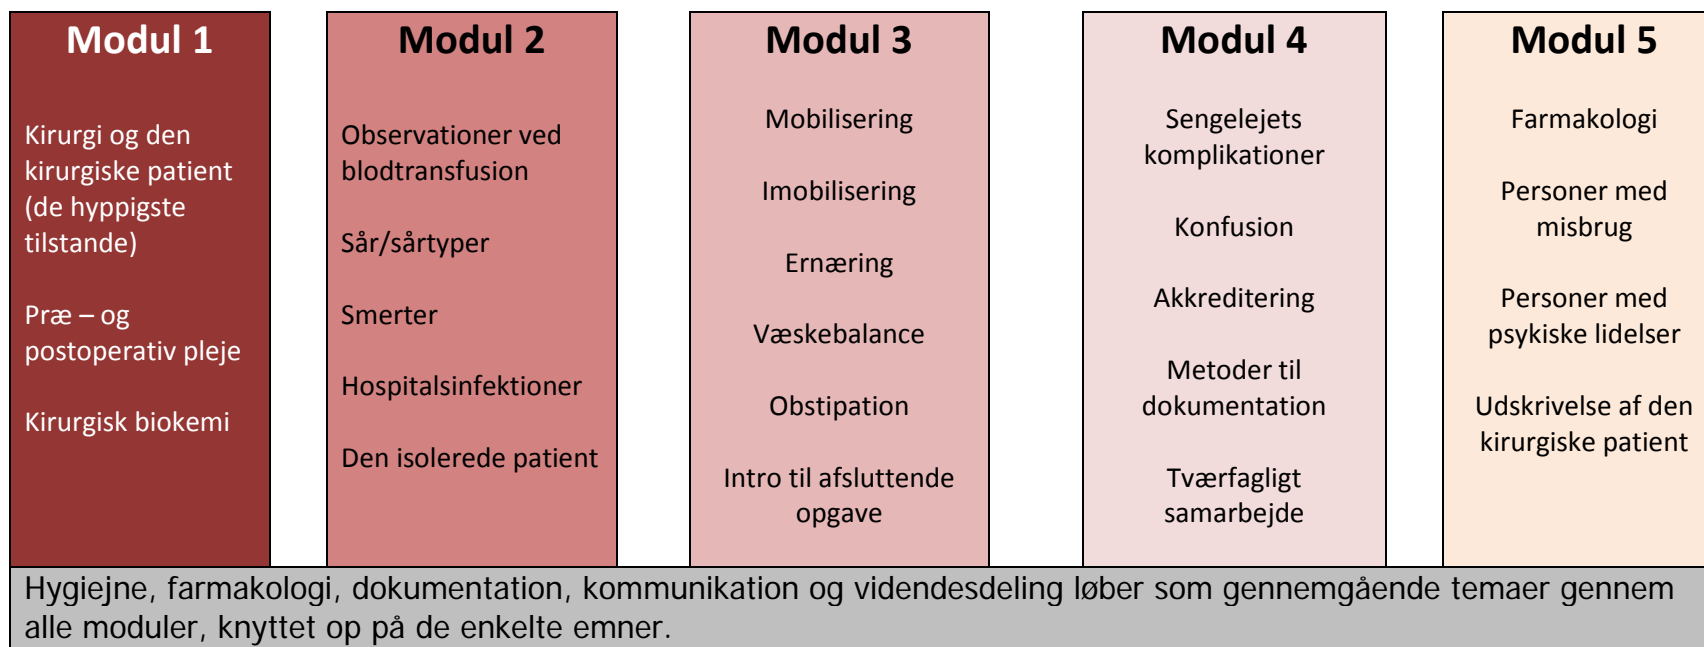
Modul 1

Kirurgi og den kirurgiske patient (de hyppigste tilstande)

Præ – og postoperativ pleje

Kirurgisk biokemi

Modul 2

Observationer ved blodtransfusion

Sår/sårtyper

Smerter

Hospitalsinfektioner

Den isolerede patient

Modul 3

Mobilisering

Imobilisering

Ernæring

Væskebalance

Obstipation

Intro til afsluttende opgave

Modul 4

Sengelejets komplikationer

Konfusion

Akkreditering

Metoder til dokumentation

Tværfagligt samarbejde

Modul 5

Farmakologi

Personer med misbrug

Personer med psykiske lidelser

Udskrivelse af den kirurgiske patient

Hygiejne, farmakologi, dokumentation, kommunikation og videndesdeling løber som gennemgående temaer gennem alle moduler, knyttet op på de enkelte emner.